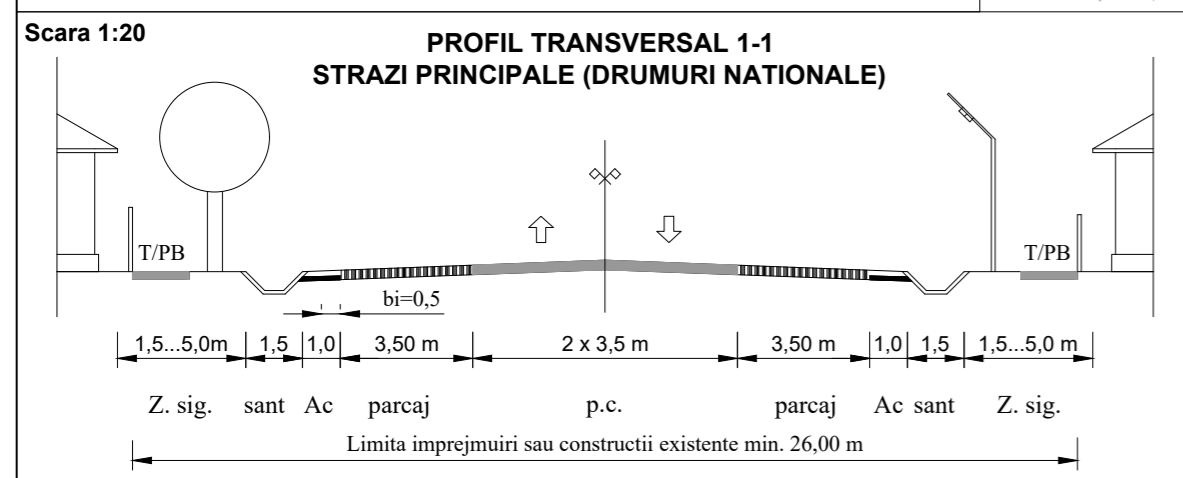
Scara 1:20

PROFIL TRANSVERSAL 1-1
STRAZI PRINCIPALE (DRUMURI NATIONALE)

T/PB
T/PB
bi=0,5

| 1,5...5,0m | 1,5 | 1,0 | 3,50 m | 2 x 3,5 m | 3,50 m | 1,0 | 1,5 | 1,5...5,0 m |
|---|---|---|---|---|---|---|---|---|
| Z. sig. | sant | Ac | parcaj | p.c. | parcaj | Ac | sant | Z. sig. |

Limita imprejmuiri sau constructii existente min. 26,00 m